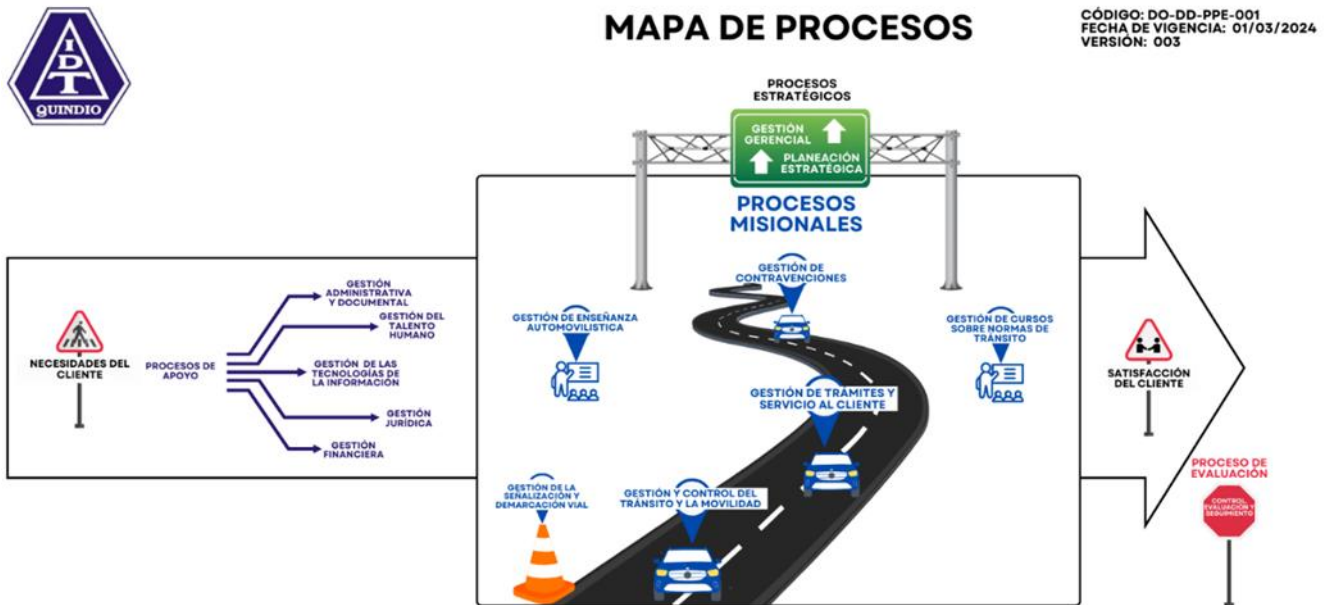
IDT
QUINDIO

MAPA DE PROCESOS

CÓDIGO: DO-DD-PPE-001
FECHA DE VIGENCIA: 01/03/2024
VERSIÓN: 003

PROCESOS ESTRATÉGICOS

GESTIÓN GERENCIAL

PLANEACIÓN ESTRATÉGICA

PROCESOS MISIONALES

NECESIDADES DEL CLIENTE

PROCESOS DE APOYO

GESTIÓN ADMINISTRATIVA Y DOCUMENTAL

GESTIÓN DEL TALENTO HUMANO

GESTIÓN DE LAS TECNOLOGÍAS DE LA INFORMACIÓN

GESTIÓN JURÍDICA

GESTIÓN FINANCIERA

GESTIÓN DE CONTRAVENCIONES

GESTIÓN DE ENSEÑANZA AUTOMOVILÍSTICA

GESTIÓN DE CURSOS SOBRE NORMAS DE TRÁNSITO

GESTIÓN DE TRAMITES Y SERVICIO AL CLIENTE

GESTIÓN DE LA SEÑALIZACIÓN Y DEMARCACIÓN VIAL

GESTIÓN Y CONTROL DEL TRÁNSITO Y LA MOVILIDAD

SATISFACCIÓN DEL CLIENTE

PROCESO DE EVALUACIÓN

CONTROL EVALUACIÓN Y SEGUIMIENTO